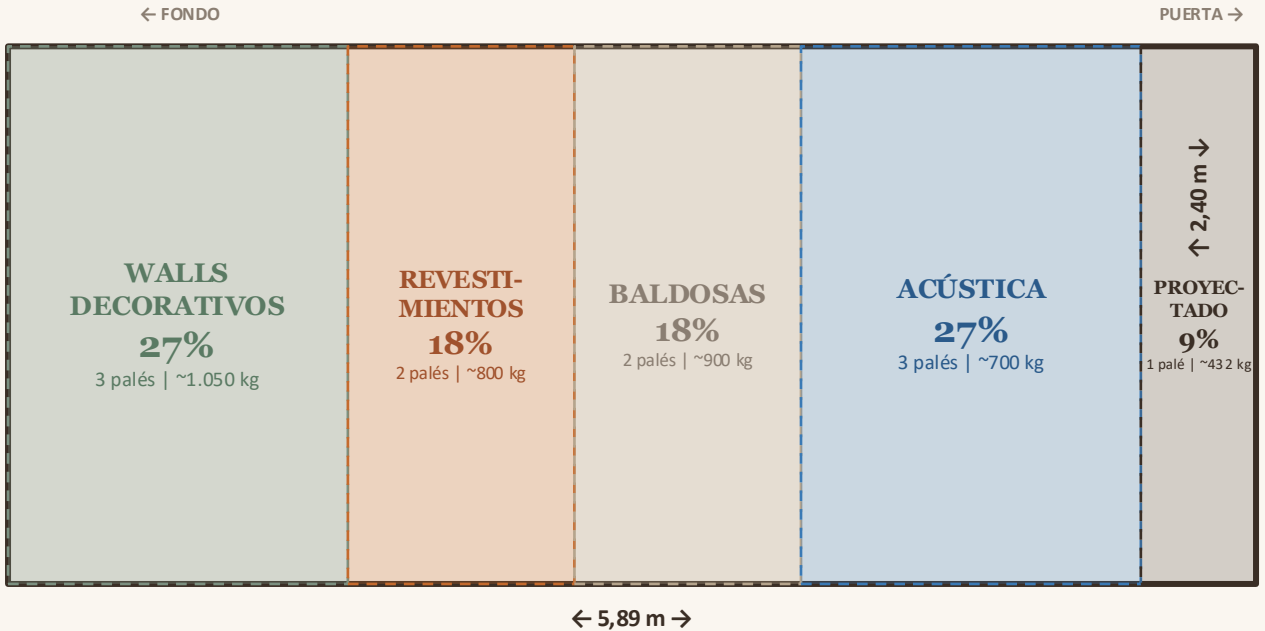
← FONDO

PUERTA →

WALLS DECORATIVOS
27%
3 palés | ~1.050 kg

REVESTIMIENTOS
18%
2 palés | ~800 kg

BALDOSAS
18%
2 palés | ~900 kg

ACÚSTICA
27%
3 palés | ~700 kg

← 2,40 m →

PROYECTADO
9%
1 palé | ~432 kg

← 5,89 m →